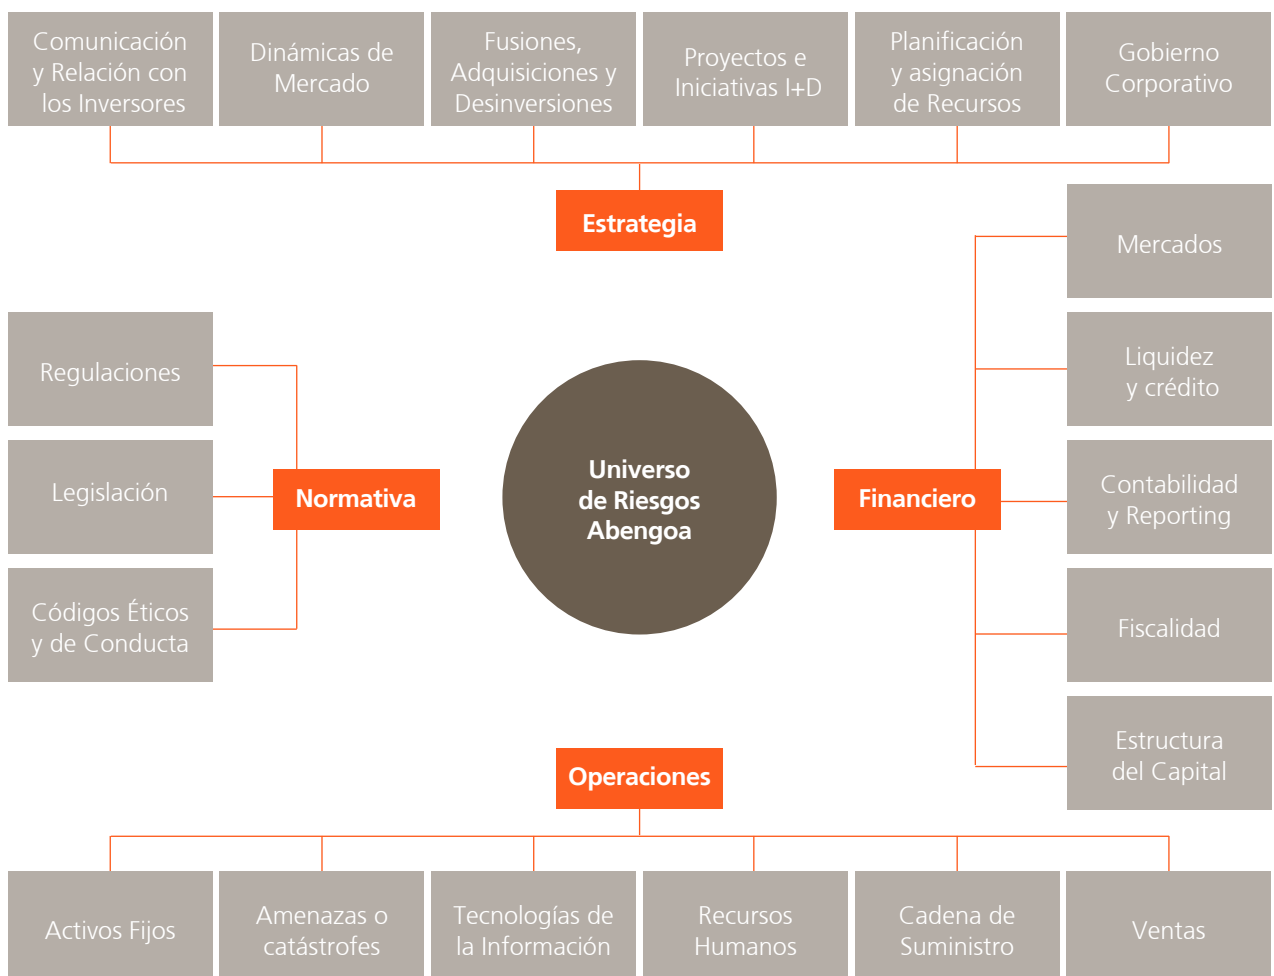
Comunicación y Relación con los Inversores

Dinámicas de Mercado

Fusiones, Adquisiciones y Desinversiones

Proyectos e Iniciativas I+D

Planificación y asignación de Recursos

Gobierno Corporativo

Estrategia

Mercados

Liquidez y crédito

Contabilidad y Reporting

Fiscalidad

Estructura del Capital

Financiero

Regulaciones

Legislación

Códigos Éticos y de Conducta

Normativa

Universo de Riesgos Abengoa

Operaciones

Activos Fijos

Amenazas o catástrofes

Tecnologías de la Información

Recursos Humanos

Cadena de Suministro

Ventas